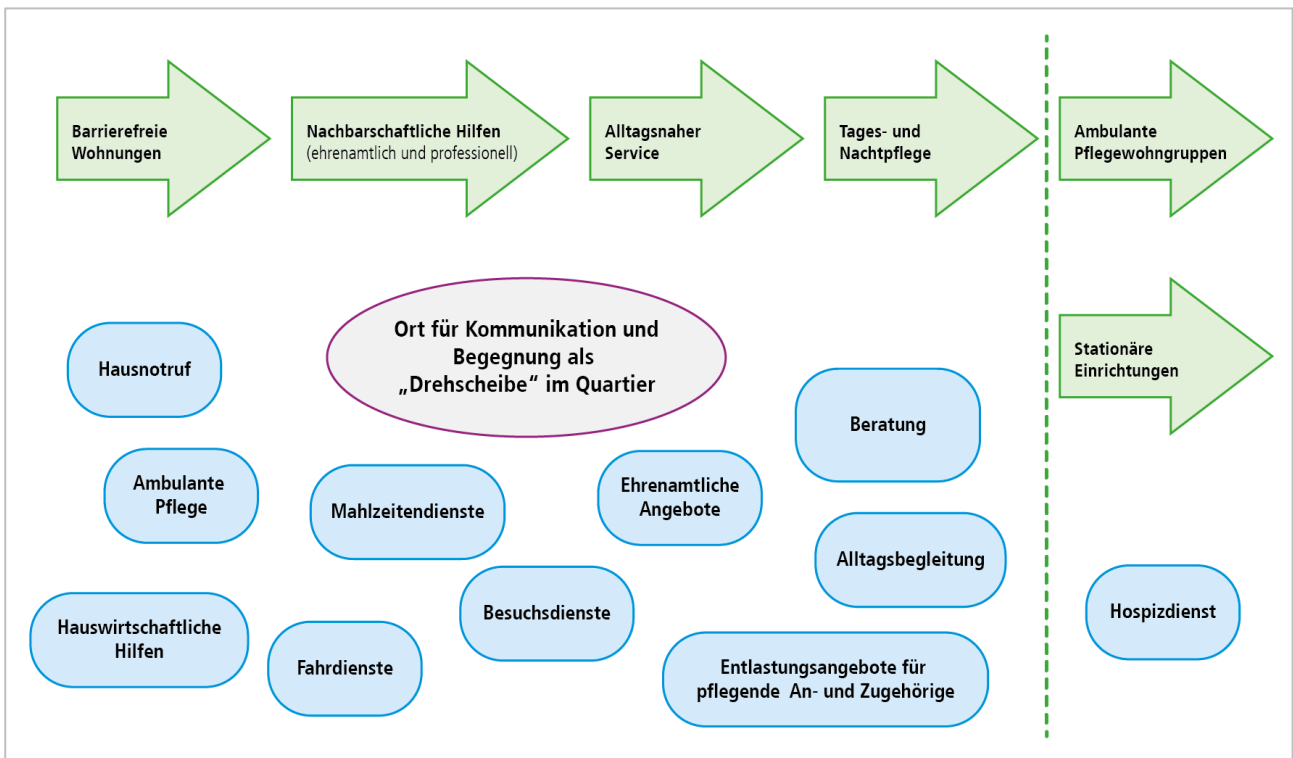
Barrierefreie Wohnungen

Nachbarschaftliche Hilfen (ehrenamtlich und professionell)

Alltagsnaher Service

Tages- und Nachtpflege

Ambulante Pflegewohngruppen

Stationäre Einrichtungen

Hausnotruf

Ort für Kommunikation und Begegnung als „Drehscheibe" im Quartier

Beratung

Ambulante Pflege

Mahlzeitendienste

Ehrenamtliche Angebote

Alltagsbegleitung

Hauswirtschaftliche Hilfen

Fahrdienste

Besuchsdienste

Entlastungsangebote für pflegende An- und Zugehörige

Hospizdienst